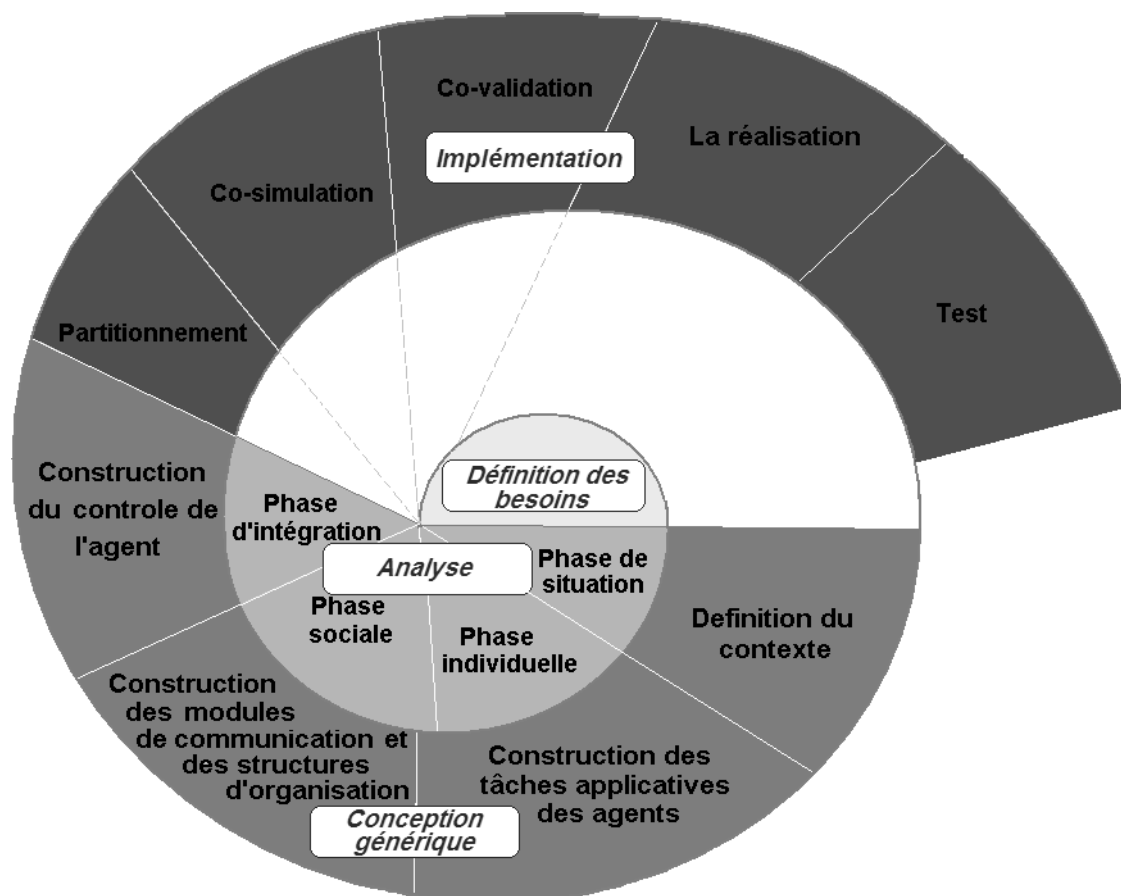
Co-validation

Implémentation

La réalisation

Co-simulation

Test

Partitionnement

Construction du controle de l'agent

Phase d'intégration

Définition des besoins

Analyse

Phase de situation

Phase sociale

Phase individuelle

Definition du contexte

Construction des modules de communication et des structures d'organisation

Construction des tâches applicatives des agents

Conception générique